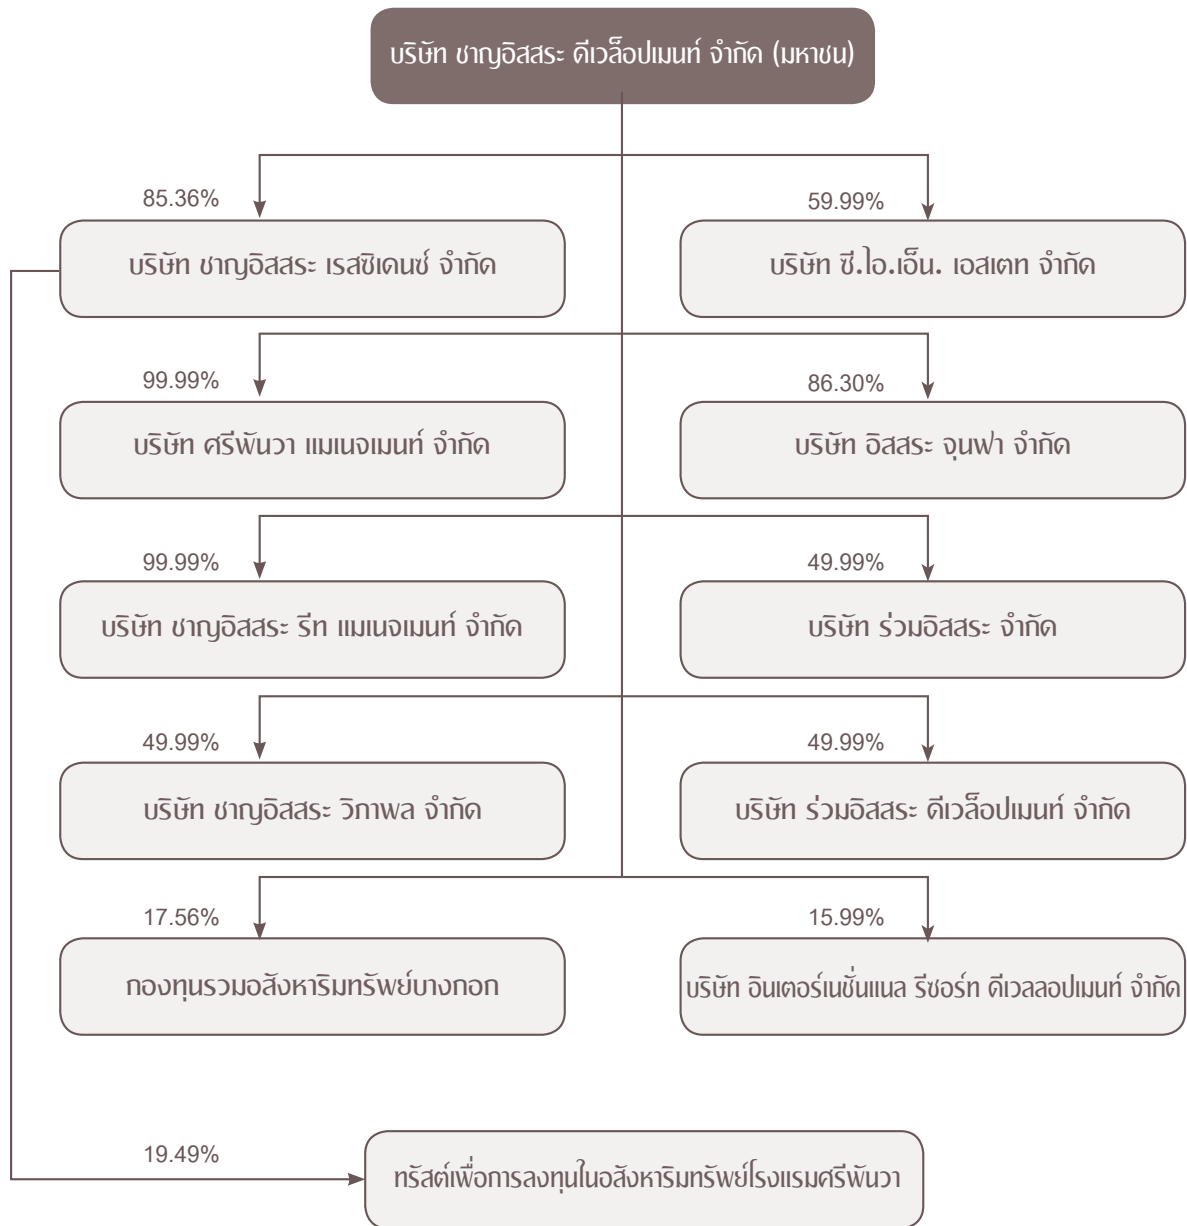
บริษัท ชาญอิสสระ ดีเวล็อปเมนท์ จำกัด (มหาชน)

85.36%

บริษัท ชาญอิสสระ เรสซิเดนซ์ จำกัด

59.99%

บริษัท ซี.ไอ.เอ็น. เอสเตท จำกัด

99.99%

บริษัท ศรีพันวา แมเนจเมนท์ จำกัด

86.30%

บริษัท อิสสระ จุนฟา จำกัด

99.99%

บริษัท ชาญอิสสระ รีท แมเนจเมนท์ จำกัด

49.99%

บริษัท ร่วมอิสสระ จำกัด

49.99%

บริษัท ชาญอิสสระ วิภาพล จำกัด

49.99%

บริษัท ร่วมอิสสระ ดีเวล็อปเมนท์ จำกัด

17.56%

กองทุนรวมอสังหาริมทรัพย์บางกอก

15.99%

บริษัท อินเตอร์เนชั่นแนล รีซอร์ท ดีเวลลอปเมนท์ จำกัด

19.49%

ทรัสต์เพื่อการลงทุนในอสังหาริมทรัพย์โรงแรมศรีพันวา